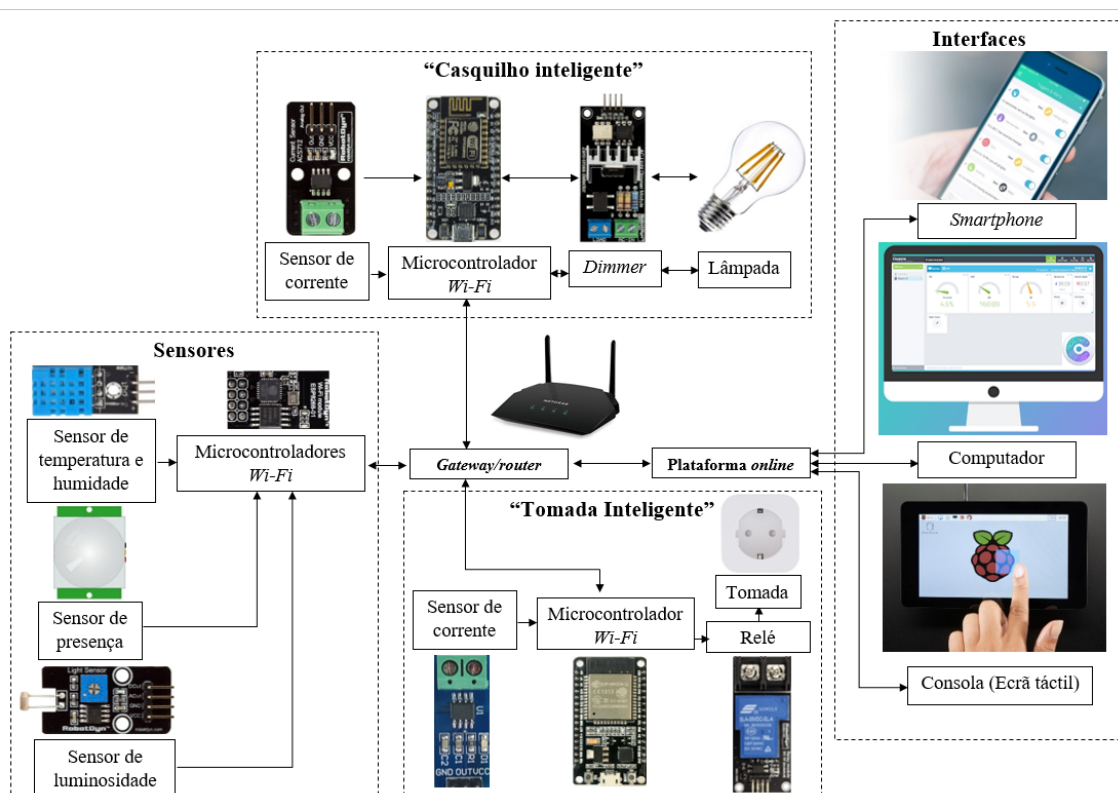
Interfaces

"Casquilho inteligente"

Sensor de corrente

Microcontrolador *Wi-Fi*

*Dimmer*

Lâmpada

*Smartphone*

Sensores

Sensor de temperatura e humidade

Microcontroladores *Wi-Fi*

*Gateway/router*

Plataforma *online*

Computador

"Tomada Inteligente"

Sensor de presença

Tomada

Sensor de corrente

Microcontrolador *Wi-Fi*

Relé

Sensor de luminosidade

Consola (Ecrã táctil)